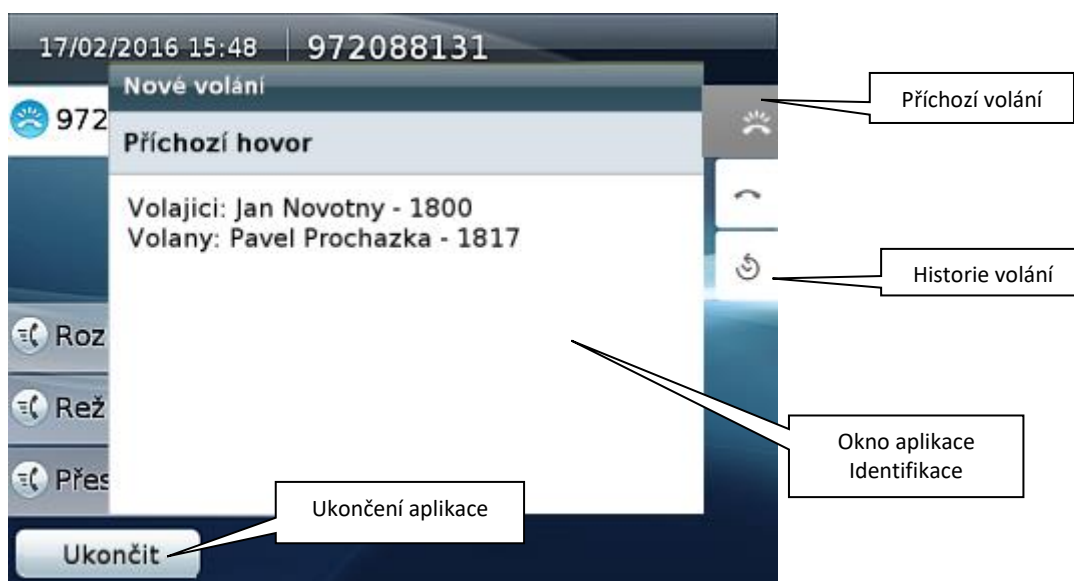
17/02/2016 15:48 | 972088131

Nové volání

972

Příchozí hovor

Volajici: Jan Novotny - 1800
Volany: Pavel Prochazka - 1817

Roz

Rež

Přes

Ukončit

Příchozí volání

Historie volání

Okno aplikace Identifikace

Ukončení aplikace